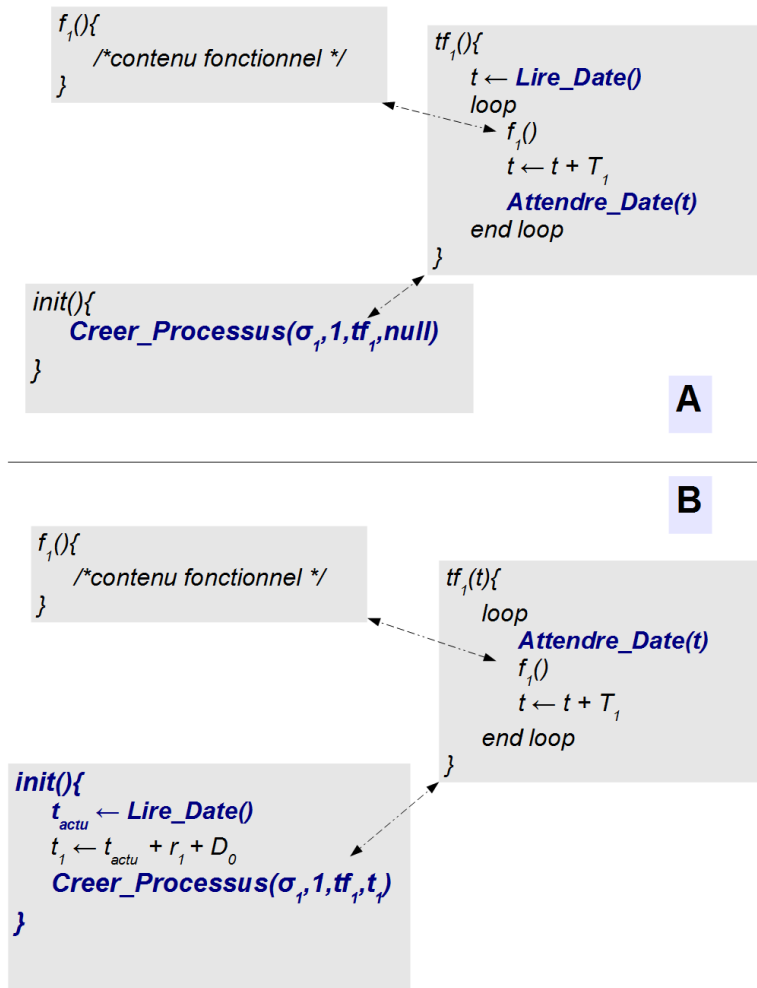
$f_1$(){
/*contenu fonctionnel */
}

$tf_1$(){
$t \leftarrow$ Lire_Date()
loop
$f_1$()
$t \leftarrow t + T_1$
Attendre_Date(t)
end loop
}

init(){
Creer_Processus($\sigma_1$,1,$tf_1$,null)
}

A

B

$f_1$(){
/*contenu fonctionnel */
}

$tf_1$(t){
loop
Attendre_Date(t)
$f_1$()
$t \leftarrow t + T_1$
end loop
}

init(){
$t_{actu} \leftarrow$ Lire_Date()
$t_1 \leftarrow t_{actu} + r_1 + D_0$
Creer_Processus($\sigma_1$,1,$tf_1$,$t_1$)
}